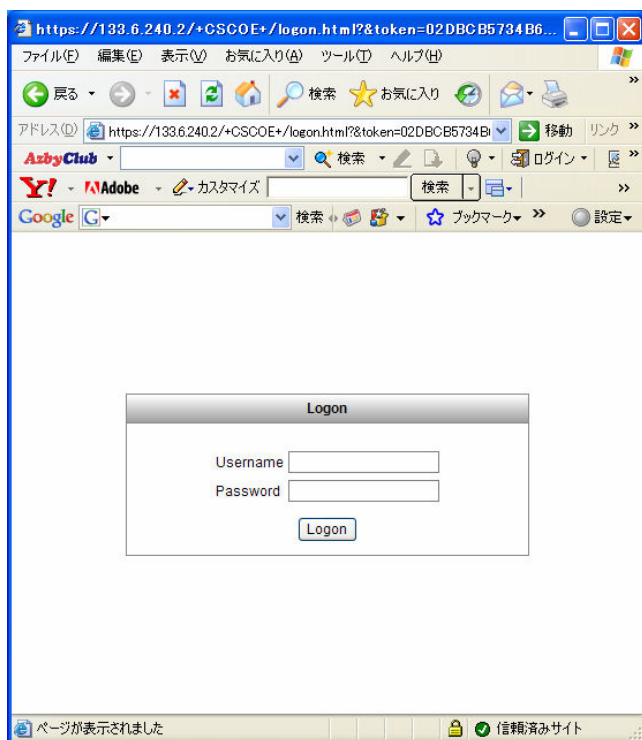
https://133.6.240.2/+CSCOE+/logon.html?&token=02DBCB5734B6...

ファイル(F) 編集(E) 表示(V) お気に入り(A) ツール(T) ヘルプ(H)

戻る 検索 お気に入り

アドレス(D) https://133.6.240.2/+CSCOE+/logon.html?&token=02DBCB5734B 移動 リンク

AzbyClub 検索 ログイン

Y! Adobe カスタマイズ 検索

Google G 検索 ブックマーク 設定

Logon

Username

Password

Logon

ページが表示されました 信頼済みサイト